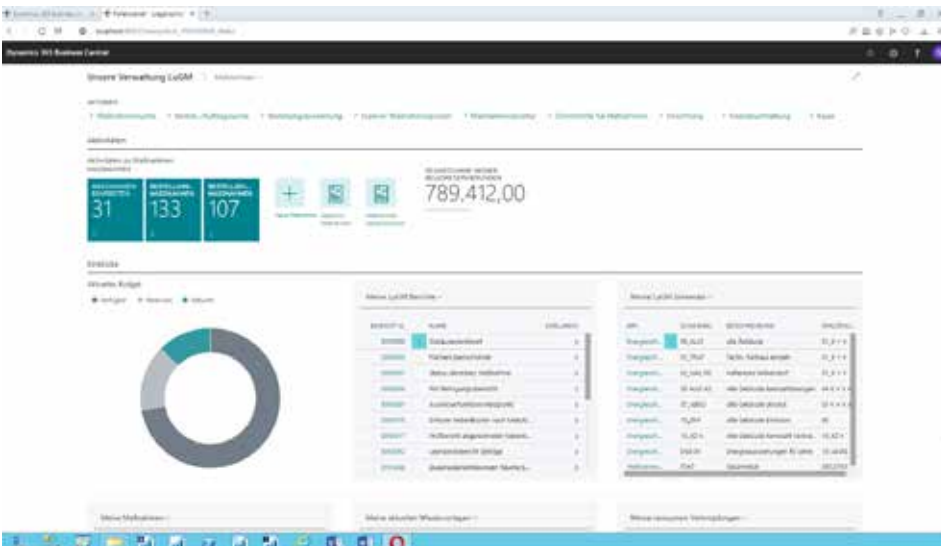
Dynamics 365 Business Central

Unsere Verwaltung LuGM

Aktivitäten

31

133

107

789.412,00

Einblicke

Aktuelles Budget

Meine LuGM Berichte

Meine LuGM Stammdaten

Meine Maßnahmen

Meine aktuellen Wiedervorlagen

Meine neuesten Verknüpfungen